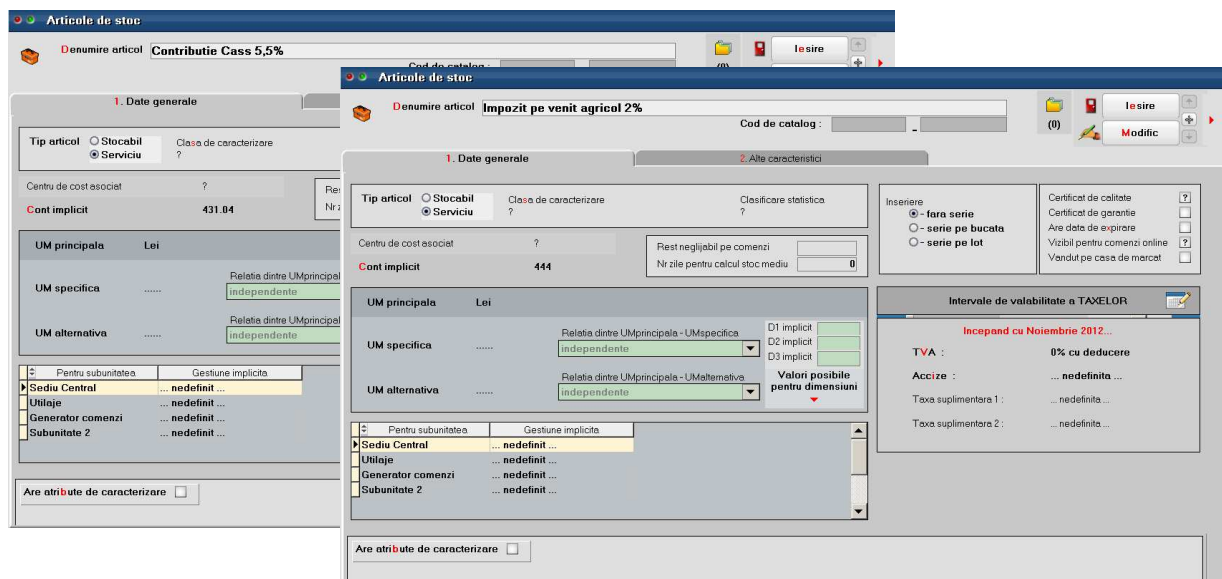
Articole de stoc
Denumire articol Contributie Cass 5,5%
Cod de catalog :
(0)
Iesire
1. Date generale
Tip articol ○ Stocabil ◉ Serviciu
Clasa de caracterizare ?
Centru de cost asociat ?
Cont implicit 431.04
Res
Nr z
UM principala Lei
UM specifica ......
Relatia dintre UMprincipal
independente
UM alternativa ......
Relatia dintre UMprincipal
independente

| Pentru subunitatea | Gestiune implicita |
|---|---|
| Sediu Central | ... nedefinit ... |
| Utilaje | ... nedefinit ... |
| Generator comenzi | ... nedefinit ... |
| Subunitate 2 | ... nedefinit ... |

Are atribute de caracterizare

Articole de stoc
Denumire articol Impozit pe venit agricol 2%
Cod de catalog : -
(0)
Iesire
Modific
1. Date generale
2. Alte caracteristici
Tip articol ○ Stocabil ◉ Serviciu
Clasa de caracterizare ?
Clasificare statistica ?
Centru de cost asociat ?
Cont implicit 444
Rest neglijabil pe comenzi
Nr zile pentru calcul stoc mediu 0
UM principala Lei
UM specifica ......
Relatia dintre UMprincipala - UMspecifica
independente
UM alternativa ......
Relatia dintre UMprincipala - UMalternativa
independente
D1 implicit
D2 implicit
D3 implicit
Valori posibile pentru dimensiuni

| Pentru subunitatea | Gestiune implicita |
|---|---|
| Sediu Central | ... nedefinit ... |
| Utilaje | ... nedefinit ... |
| Generator comenzi | ... nedefinit ... |
| Subunitate 2 | ... nedefinit ... |

Are atribute de caracterizare
Inseriere
◉ - fara serie
○ - serie pe bucata
○ - serie pe lot
Certificat de calitate ?
Certificat de garantie
Are data de expirare
Vizibil pentru comenzi online ?
Vandut pe casa de marcat
Intervale de valabilitate a TAXELOR
Incepand cu Noiembrie 2012...
TVA : 0% cu deducere
Accize : ... nedefinita ...
Taxa suplimentara 1 : ... nedefinita ...
Taxa suplimentara 2 : ... nedefinita ...